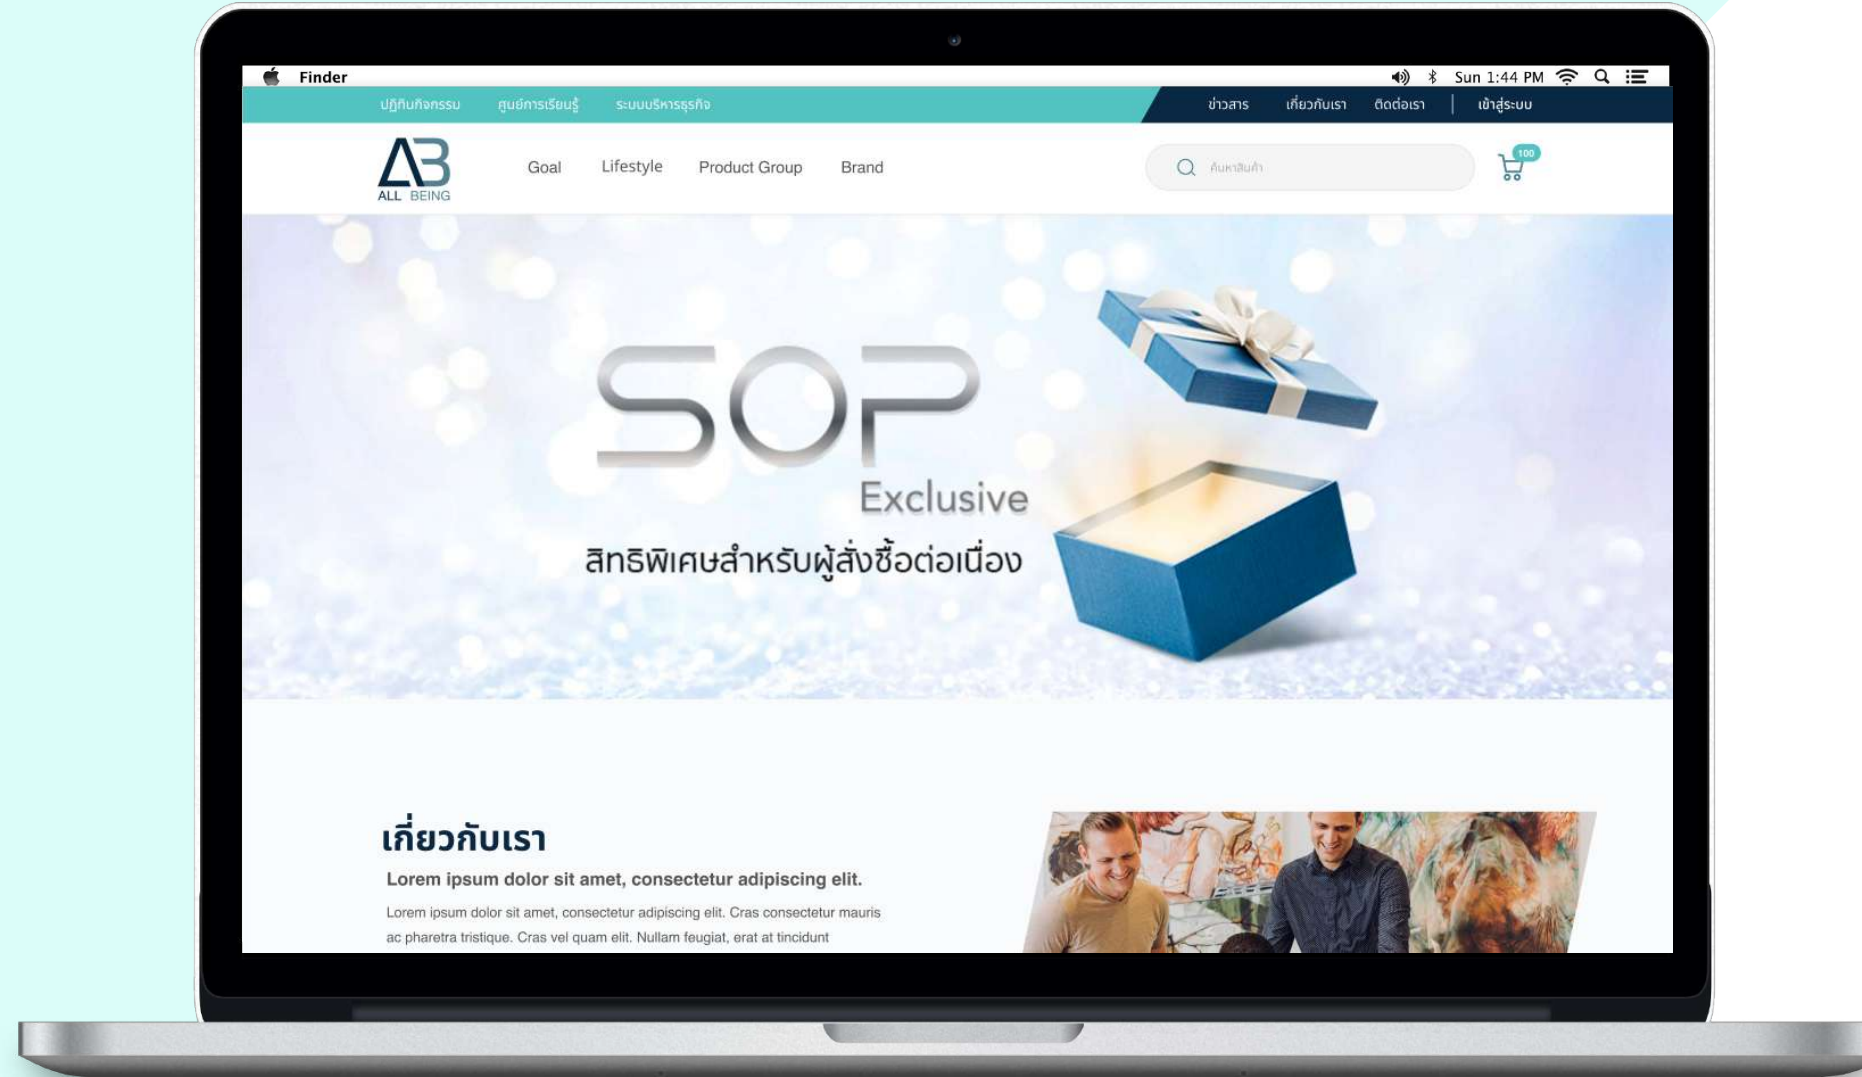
Finder
Sun 1:44 PM

ปฏิทินกิจกรรม ศูนย์การเรียนรู้ ระบบบริหารธุรกิจ
ข่าวสาร เกี่ยวกับเรา ติดต่อเรา เข้าสู่ระบบ

AB
ALL BEING

Goal Lifestyle Product Group Brand

ค้นหาสินค้า

100

SOP
Exclusive
สิทธิพิเศษสำหรับผู้สั่งซื้อต่อเนื่อง

เกี่ยวกับเรา
Lorem ipsum dolor sit amet, consectetur adipiscing elit.
Lorem ipsum dolor sit amet, consectetur adipiscing elit. Cras consectetur mauris ac pharetra tristique. Cras vel quam elit. Nullam feugiat, erat at tincidunt